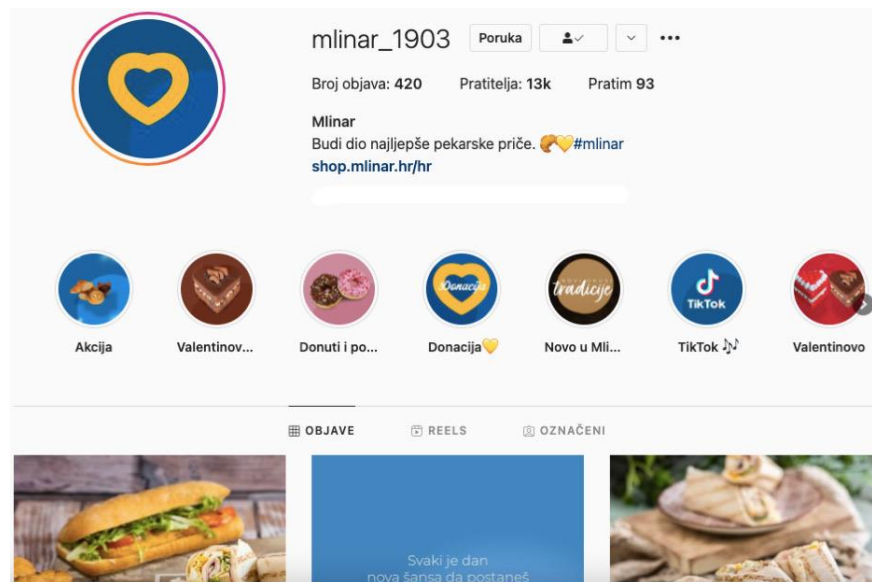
mlinar_1903 Poruka •••

Broj objava: 420 Pratitelja: 13k Pratim 93

Mlinar
Budi dio najljepše pekarske priče. 🥐💛#mlinar
shop.mlinar.hr/hr

Donacija

tradicije

TikTok

Akcija Valentinov... Donuti i po... Donacija💛 Novo u Mli... TikTok 🎶 Valentinovo

OBJAVE REELS OZNAČENI

Svaki je dan
nova šansa da postaneš